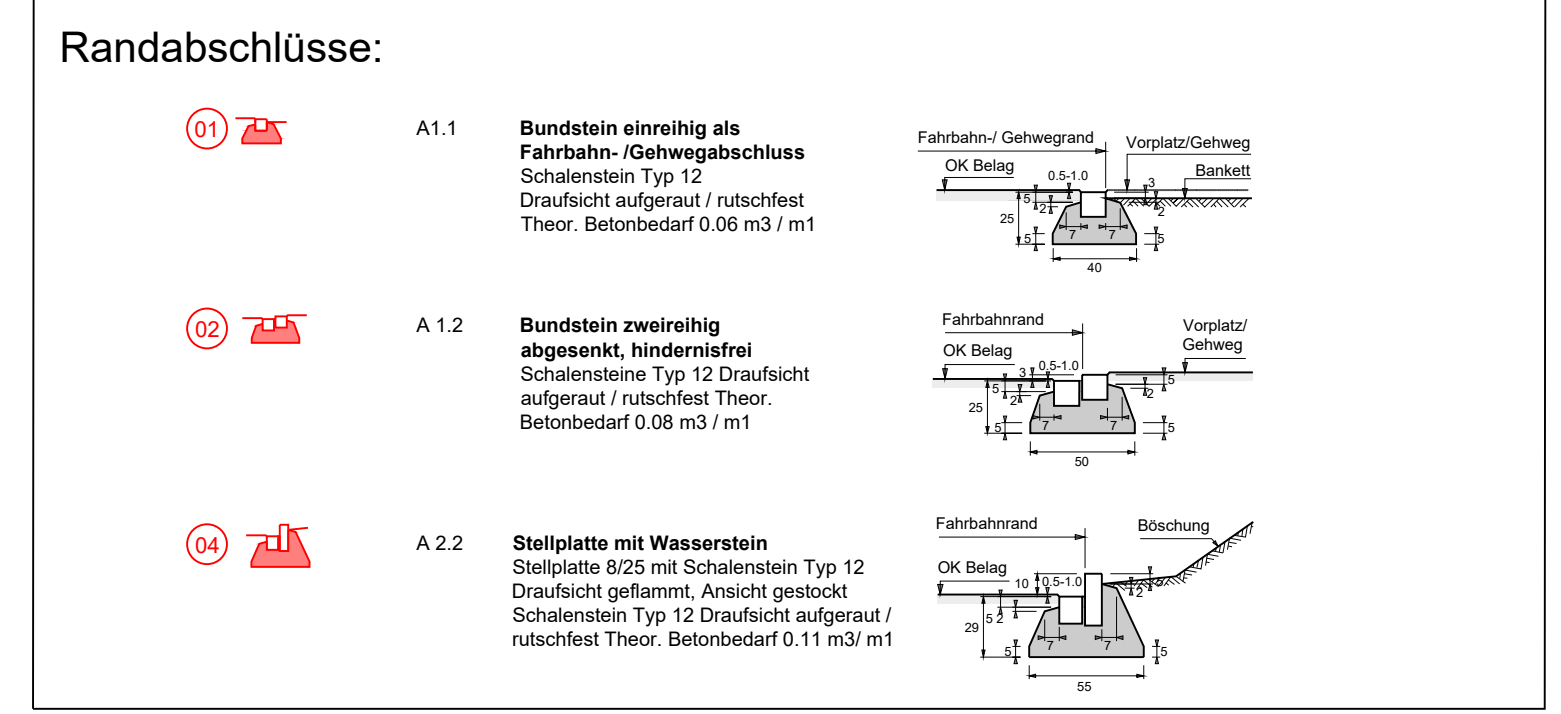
Randabschlüsse:

01

A1.1

**Bundstein einreihig als Fahrbahn- /Gehwegabschluss**
Schalenstein Typ 12
Draufsicht aufgeraut / rutschfest
Theor. Betonbedarf 0.06 m3 / m1

Fahrbahn-/ Gehwegrand
Vorplatz/Gehweg
OK Belag
0.5-1.0
Bankett
3
5
2
2
25
7
7
5
5
40

02

A 1.2

**Bundstein zweireihig abgesenkt, hindernisfrei**
Schalensteine Typ 12 Draufsicht aufgeraut / rutschfest Theor. Betonbedarf 0.08 m3 / m1

Fahrbahnrand
Vorplatz/ Gehweg
OK Belag
3
0.5-1.0
5
5
2
2
25
7
7
5
5
50

04

A 2.2

**Stellplatte mit Wasserstein**
Stellplatte 8/25 mit Schalenstein Typ 12
Draufsicht geflammt, Ansicht gestockt
Schalenstein Typ 12 Draufsicht aufgeraut / rutschfest Theor. Betonbedarf 0.11 m3/ m1

Fahrbahnrand
Böschung
OK Belag
10
0.5-1.0
2
29
5
2
7
7
5
5
55